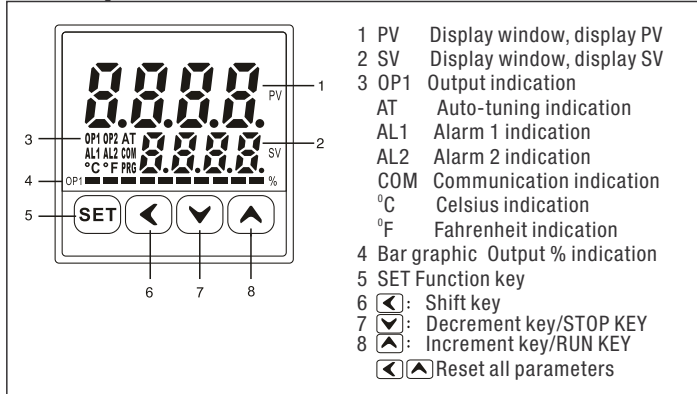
8.8.8.8.
PV
1
OP1 OP2 AT
AL1 AL2 COM
°C °F PRG
8.8.8.8.
SV
2
3
4
OP1
%
5
SET
6
7
8

1 PV Display window, display PV
2 SV Display window, display SV
3 OP1 Output indication
AT Auto-tuning indication
AL1 Alarm 1 indication
AL2 Alarm 2 indication
COM Communication indication
$^0$C Celsius indication
$^0$F Fahrenheit indication
4 Bar graphic Output % indication
5 SET Function key
6 : Shift key
7 : Decrement key/STOP KEY
8 : Increment key/RUN KEY
Reset all parameters